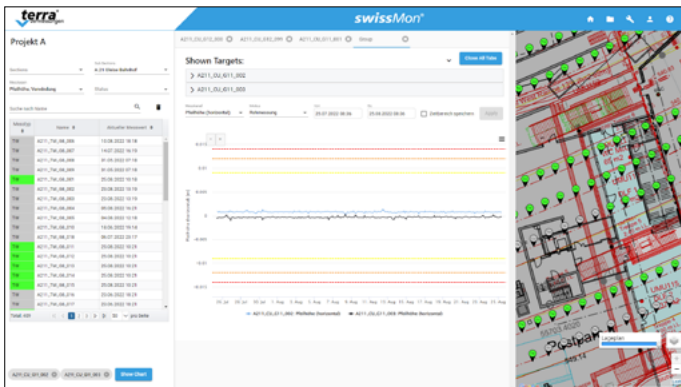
terra

swissMon

Projekt A

A211_CU_011_002 | A211_CU_011_003

Shown Targets:

Close All Tabs

A211_CU_611_002

A211_CU_611_003

Suche nach Name

| Messtyp | Name | Aktueller Messwert |
|---|---|---|
| TM | A211_TM_08_003 | 13.08.2022 18:18 |
| TM | A211_TM_08_004 | 14.07.2022 16:19 |
| TM | A211_TM_08_005 | 01.03.2022 07:18 |
| TM | A211_TM_08_006 | 01.03.2022 07:18 |
| TM | A211_TM_08_001 | 23.08.2022 10:19 |
| TM | A211_TM_08_002 | 23.08.2022 10:19 |
| TM | A211_TM_08_003 | 23.08.2022 10:19 |
| TM | A211_TM_08_004 | 23.08.2022 10:19 |
| TM | A211_TM_08_005 | 04.08.2022 10:19 |
| TM | A211_TM_08_006 | 23.08.2022 10:19 |
| TM | A211_TM_08_007 | 13.08.2022 19:14 |
| TM | A211_TM_08_008 | 28.07.2022 20:17 |
| TM | A211_TM_08_011 | 23.08.2022 10:29 |
| TM | A211_TM_08_012 | 23.08.2022 10:29 |
| TM | A211_TM_08_013 | 23.08.2022 10:29 |
| TM | A211_TM_08_014 | 23.08.2022 10:29 |
| TM | A211_TM_08_015 | 23.08.2022 10:29 |
| TM | A211_TM_08_016 | 23.08.2022 10:29 |
| TM | A211_TM_08_017 | 23.08.2022 10:29 |

Total: 431

30 pro Seite

A211_CU_611_002 | A211_CU_611_003

Show Chart

Zeitbereich speichern

Apply

0.015
0.01
0.005
0
-0.005
-0.01
-0.015

25. Jul | 27. Jul | 29. Jul | 31. Jul | 2. Aug | 4. Aug | 6. Aug | 8. Aug | 10. Aug | 12. Aug | 14. Aug | 16. Aug | 18. Aug | 20. Aug | 22. Aug

A211_CU_611_002 - Pfeilhöhe (horizontal) | A211_CU_611_003 - Pfeilhöhe (horizontal)

Lageplan